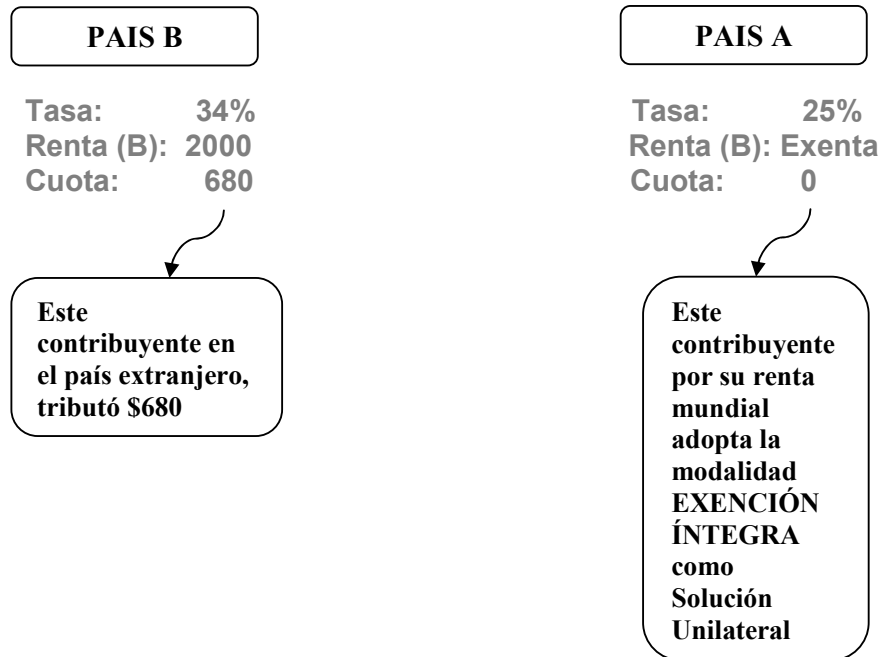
PAIS B

Tasa: 34%
Renta (B): 2000
Cuota: 680

Este contribuyente en el país extranjero, tributó $680

PAIS A

Tasa: 25%
Renta (B): Exenta
Cuota: 0

Este contribuyente por su renta mundial adopta la modalidad EXENCIÓN ÍNTEGRA como Solución Unilateral